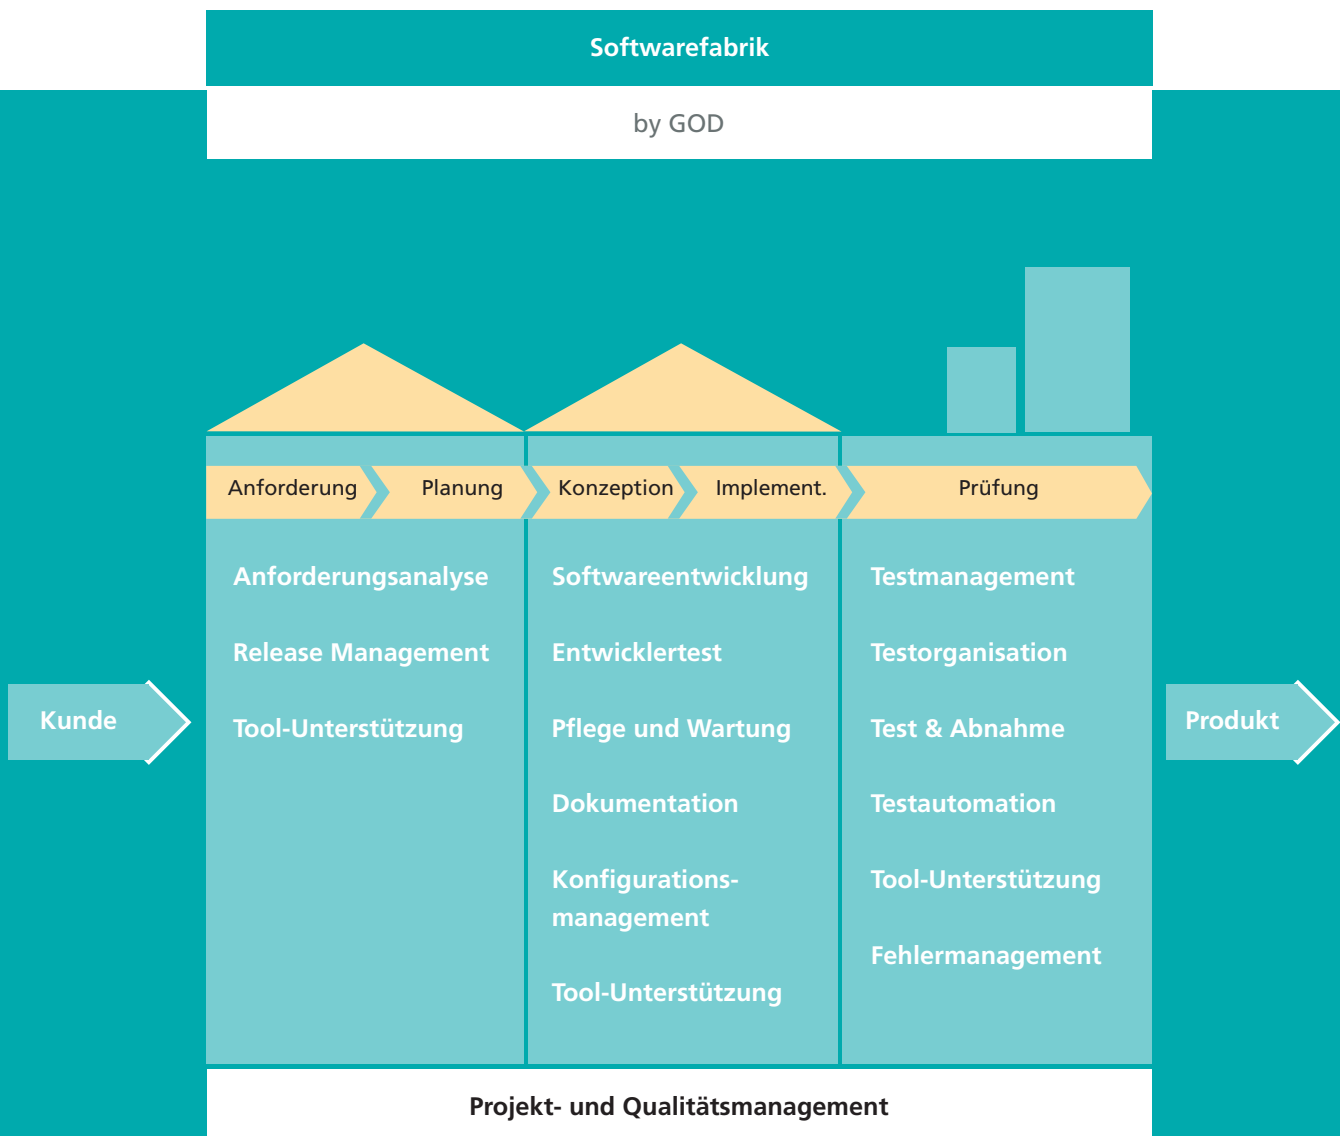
Softwarefabrik

by GOD

Anforderung

Planung

Konzeption

Implement.

Prüfung

Kunde

Anforderungsanalyse

Release Management

Tool-Unterstützung

Softwareentwicklung

Entwicklertest

Pflege und Wartung

Dokumentation

Konfigurationsmanagement

Tool-Unterstützung

Testmanagement

Testorganisation

Test & Abnahme

Testautomation

Tool-Unterstützung

Fehlermanagement

Produkt

Projekt- und Qualitätsmanagement